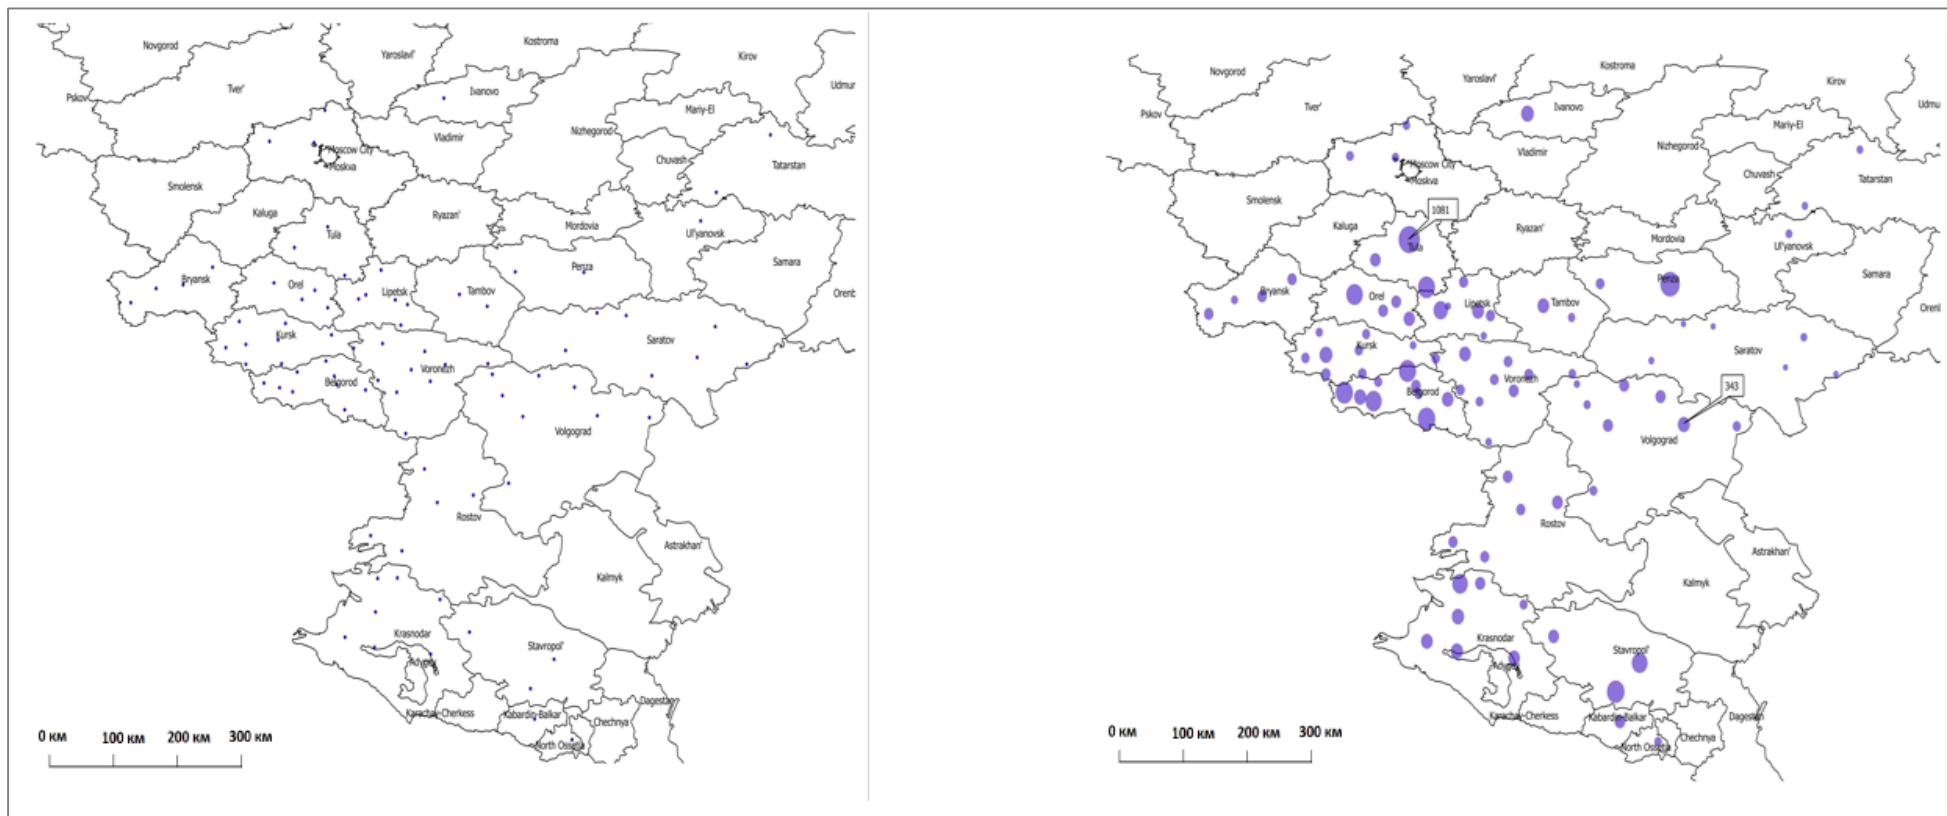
Novgorod
Yaroslavl'
Kostroma
Kirov
Pskov
Tver'
Ivanovo
Udmu
Mariy-El
Vladimir
Nizhegorod
Moscow City
Moskva
Chuvash
Tatarstan
Smolensk
Kaluga
Tula
Ryazan'
Mordovia
Ul'yanovsk
Samara
Bryansk
Orel
Lipetsk
Tambov
Penza
Orenb
Kursk
Saratov
Belgorod
Voronezh
Volgograd
Rostov
Astrakhan'
Kalmyk
Krasnodar
Stavropol'
Adygey
Karachay-Cherkess
Kabardin-Balkar
Dagestan
Chechnya
North Ossetia
0 км
100 км
200 км
300 км

Novgorod
Yaroslavl'
Kostroma
Kirov
Pskov
Tver'
Ivanovo
Udmu
Mariy-El
Vladimir
Nizhegorod
Moscow City
Moskva
Chuvash
Tatarstan
Smolensk
1081
Kaluga
Ryazan'
Mordovia
Ul'yanovsk
Tula
Samara
Penza
Bryansk
Orel
Lipetsk
Tambov
Orenl
Saratov
Kursk
Voronezh
343
Belgorod
Volgograd
Rostov
Astrakhan'
Kalmyk
Krasnodar
Stavropol'
Adygey
Karachay-Cherkess
Kabardin-Balkar
Dagestan
Chechnya
North Ossetia
0 км
100 км
200 км
300 км